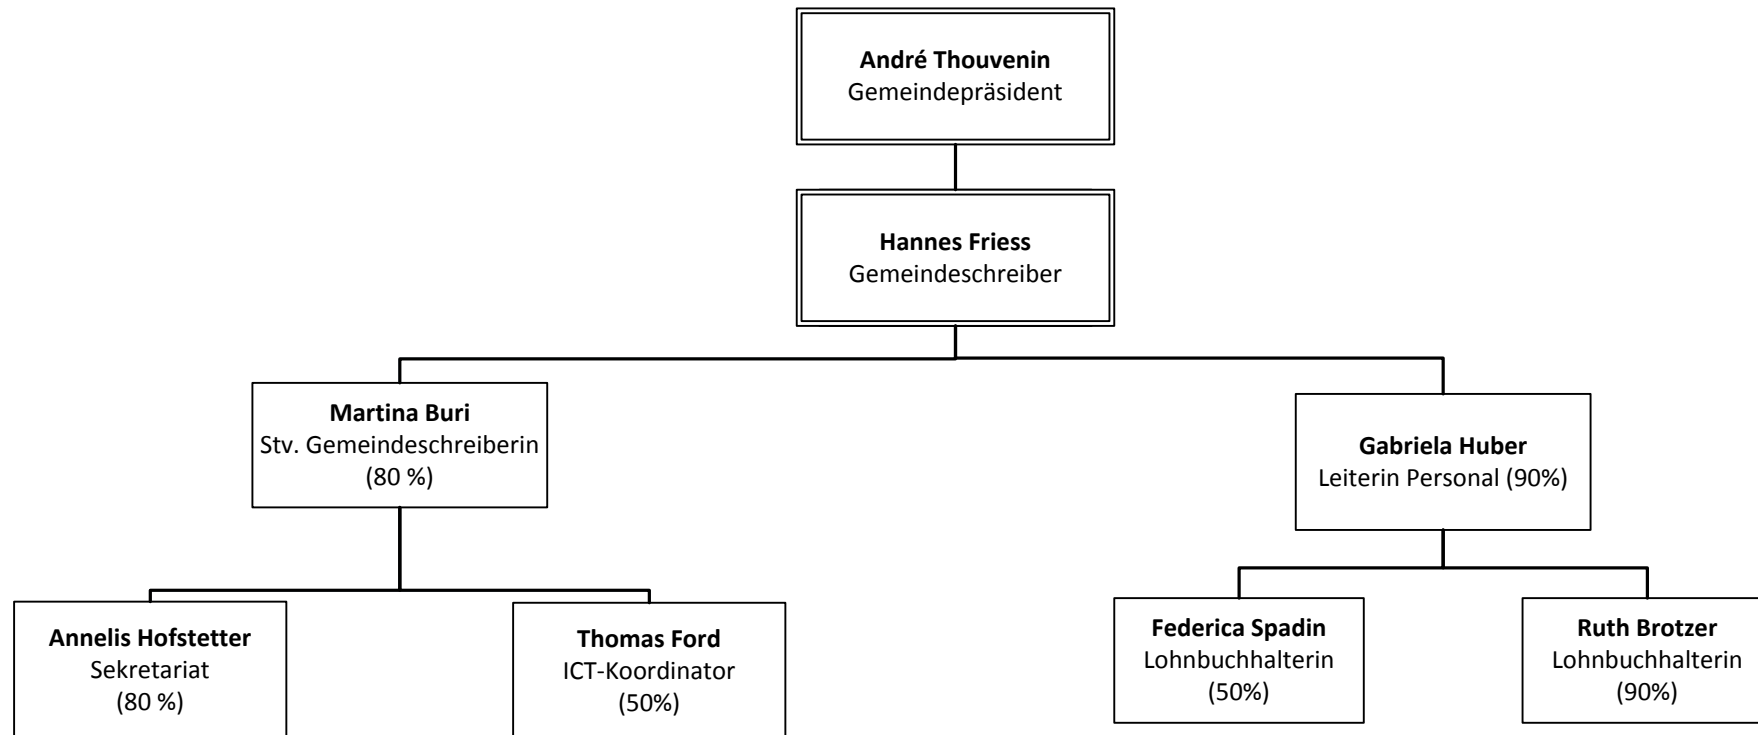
**André Thouvenin**
Gemeindepräsident

**Hannes Friess**
Gemeindeschreiber

**Martina Buri**
Stv. Gemeindeschreiberin
(80 %)

**Gabriela Huber**
Leiterin Personal (90%)

**Annelis Hofstetter**
Sekretariat
(80 %)

**Thomas Ford**
ICT-Koordinator
(50%)

**Federica Spadin**
Lohnbuchhalterin
(50%)

**Ruth Brotzer**
Lohnbuchhalterin
(90%)